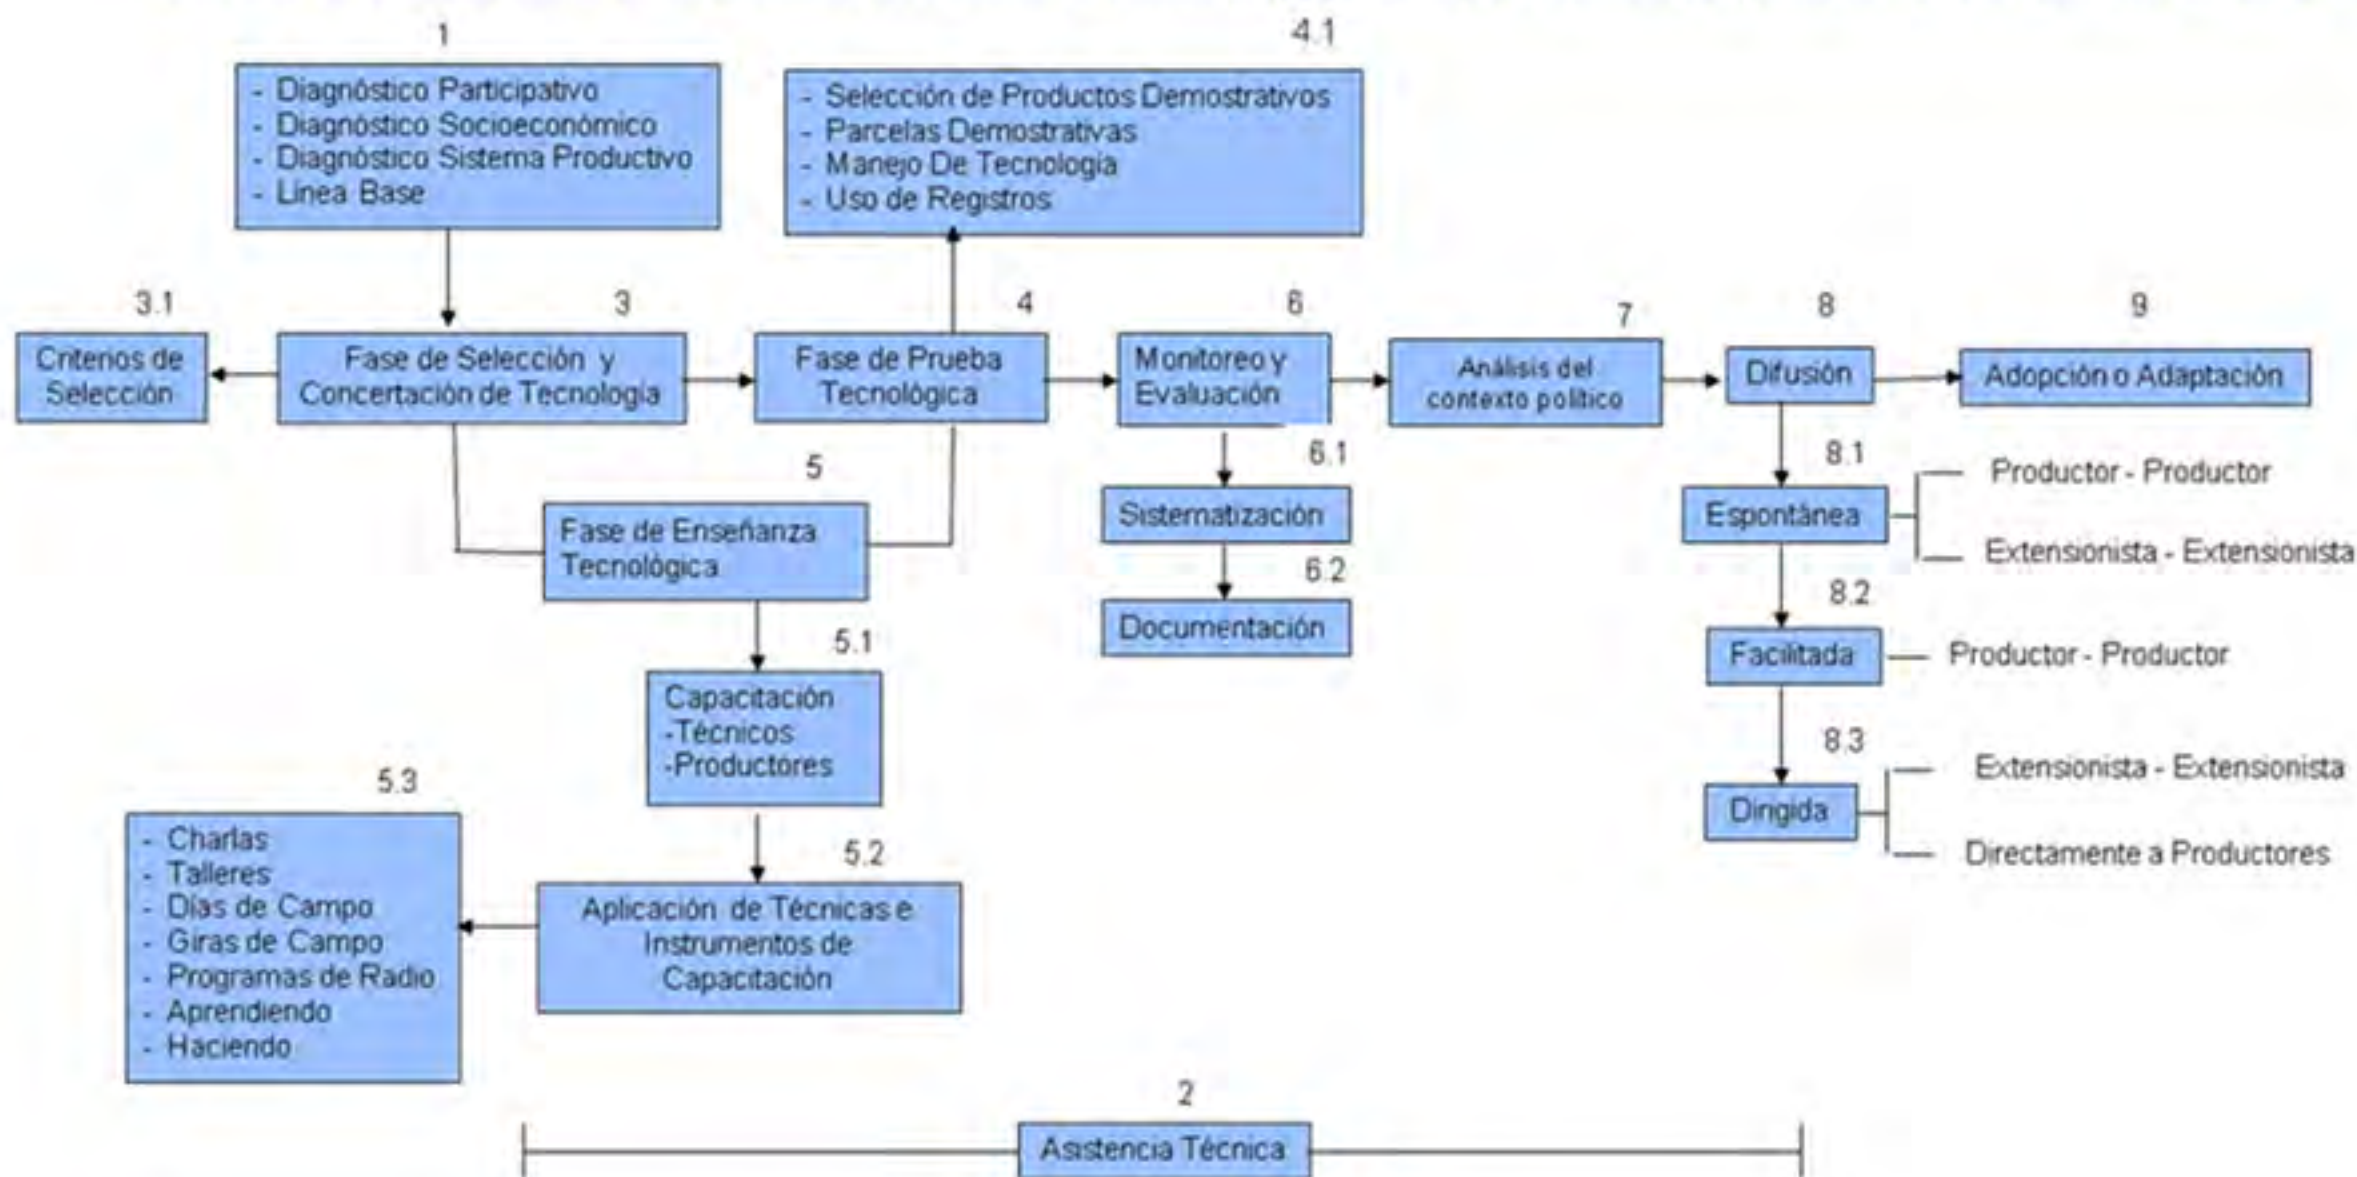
1

- Diagnóstico Participativo
- Diagnóstico Socioeconómico
- Diagnóstico Sistema Productivo
- Línea Base

4.1

- Selección de Productos Demostrativos
- Parcelas Demostrativas
- Manejo De Tecnología
- Uso de Registros

3.1
Criterios de Selección

3
Fase de Selección y Concertación de Tecnología

4
Fase de Prueba Tecnológica

6
Monitoreo y Evaluación

7
Análisis del contexto político

8
Difusión

9
Adopción o Adaptación

5
Fase de Enseñanza Tecnológica

6.1
Sistematización

6.2
Documentación

8.1
Espontánea
Productor - Productor
Extensionista - Extensionista

8.2
Facilitada
Productor - Productor

8.3
Dirigida
Extensionista - Extensionista
Directamente a Productores

5.1
Capacitación
-Técnicos
-Productores

5.3
- Charlas
- Talleres
- Días de Campo
- Giras de Campo
- Programas de Radio
- Aprendiendo
- Haciendo

5.2
Aplicación de Técnicas e Instrumentos de Capacitación

2
Asistencia Técnica